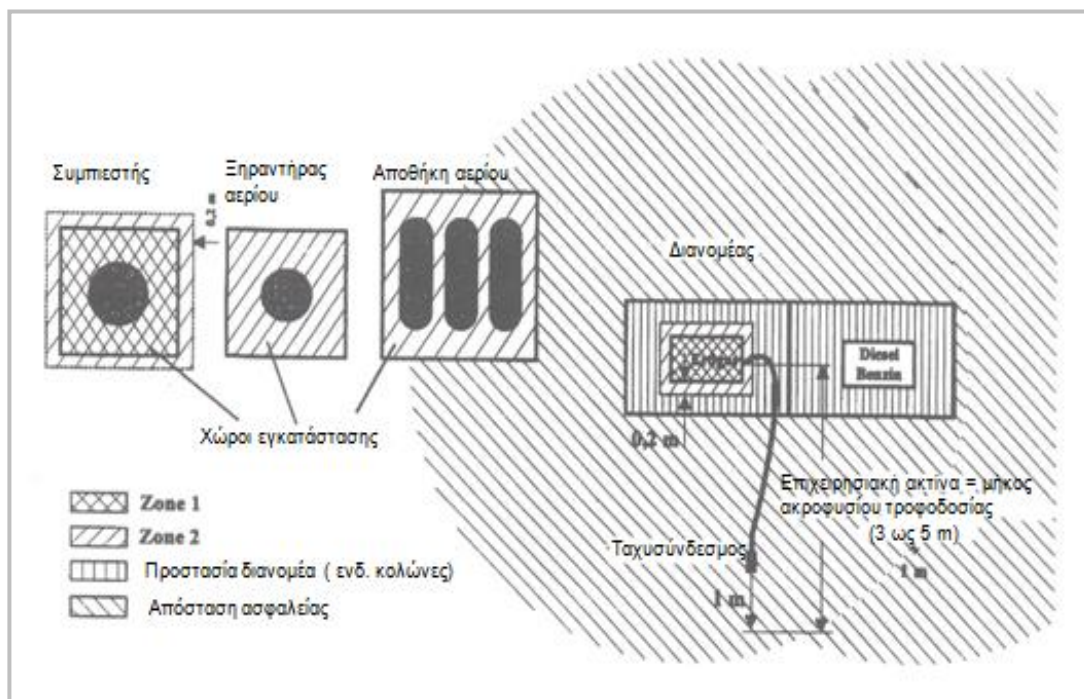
Συμπιεστής

Ξηραντήρας αερίου

Αποθήκη αερίου

0,2 m

Διανομέας

Erdgas

Diesel Benzin

0,2 m

Χώροι εγκατάστασης

Επιχειρησιακή ακτίνα = μήκος ακροφυσίου τροφοδοσίας (3 ως 5 m)

Zone 1

Zone 2

Προστασία διανομέα ( ενδ. κολώνες)

Απόσταση ασφαλείας

Ταχυσύνδεσμος

1 m

1 m